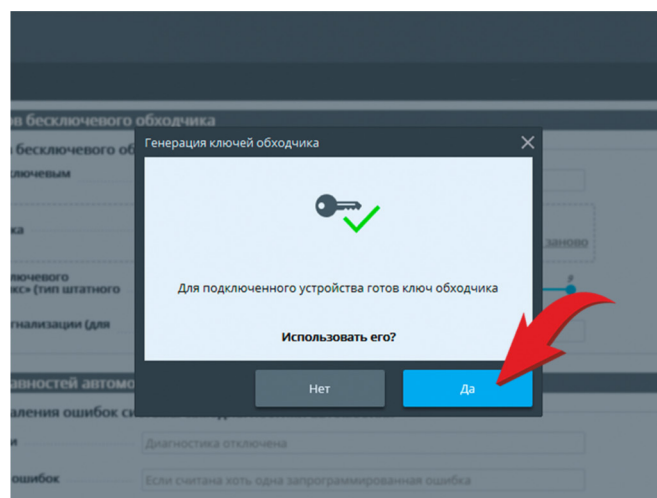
в бесключевого обходчика
в бесключевого об
ключевым
ка
заново
лючевого
кс» (тип штатного
гнализации (для
авностей автом
аления ошибок с
и
Диагностика отключена
ошибок
Если считана хоть одна запрограммированная ошибка

Генерация ключей обходчика

Для подключенного устройства готов ключ обходчика

Использовать его?

Нет
Да